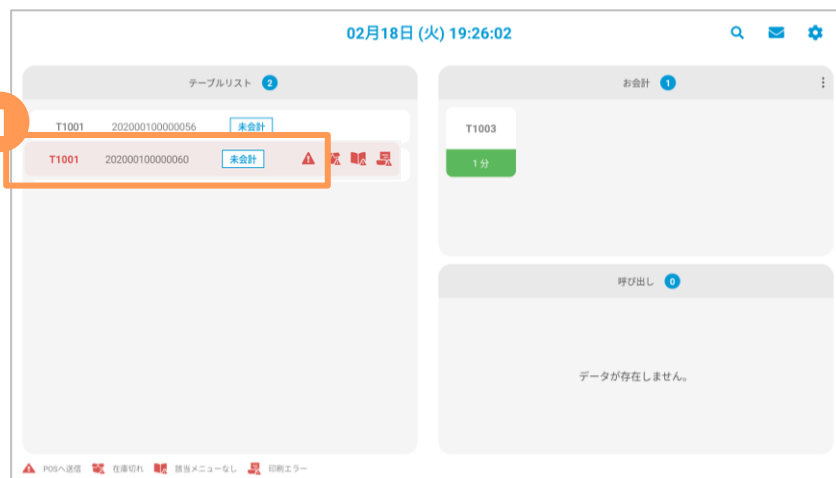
02月18日 (火) 19:26:02

テーブルリスト 2

T1001 202000100000056 未会計

T1001 202000100000060 未会計

お会計 1

T1003

1 分

呼び出し 0

データが存在しません。

POSへ送信 在庫切れ 該当メニューなし 印刷エラー